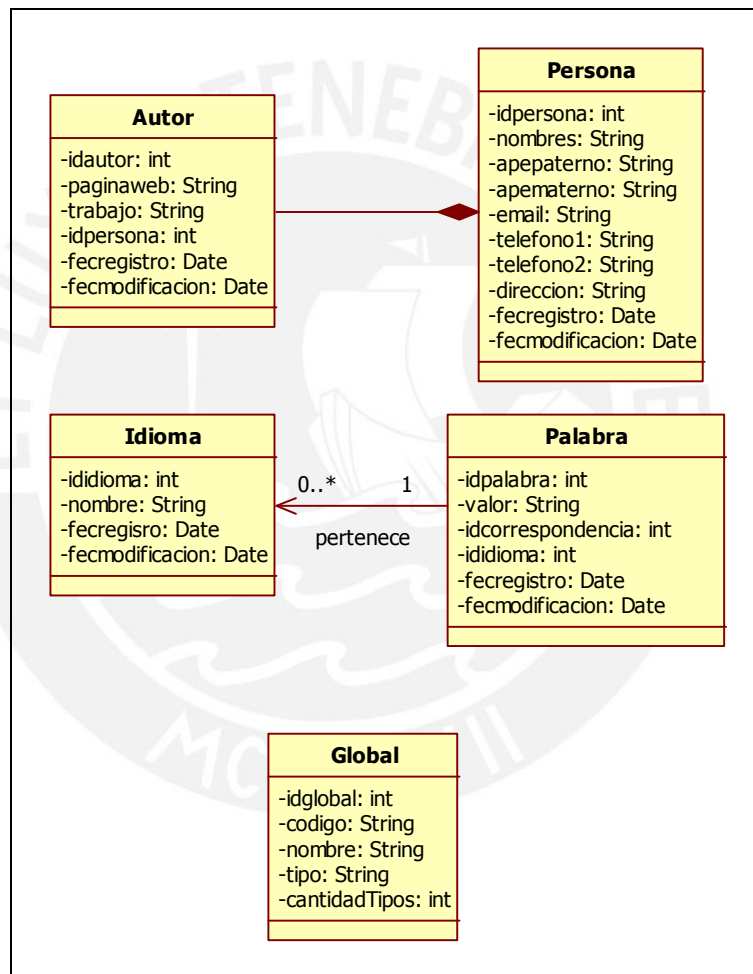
Autor
-idautor: int
-paginaweb: String
-trabajo: String
-idpersona: int
-fecregistro: Date
-fecmodificacion: Date

Persona
-idpersona: int
-nombres: String
-apepaterno: String
-apematerno: String
-email: String
-telefono1: String
-telefono2: String
-direccion: String
-fecregistro: Date
-fecmodificacion: Date

Idioma
-ididioma: int
-nombre: String
-fecregisro: Date
-fecmodificacion: Date

0..*
1
pertenece

Palabra
-idpalabra: int
-valor: String
-idcorrespondencia: int
-ididioma: int
-fecregistro: Date
-fecmodificacion: Date

Global
-idglobal: int
-codigo: String
-nombre: String
-tipo: String
-cantidadTipos: int